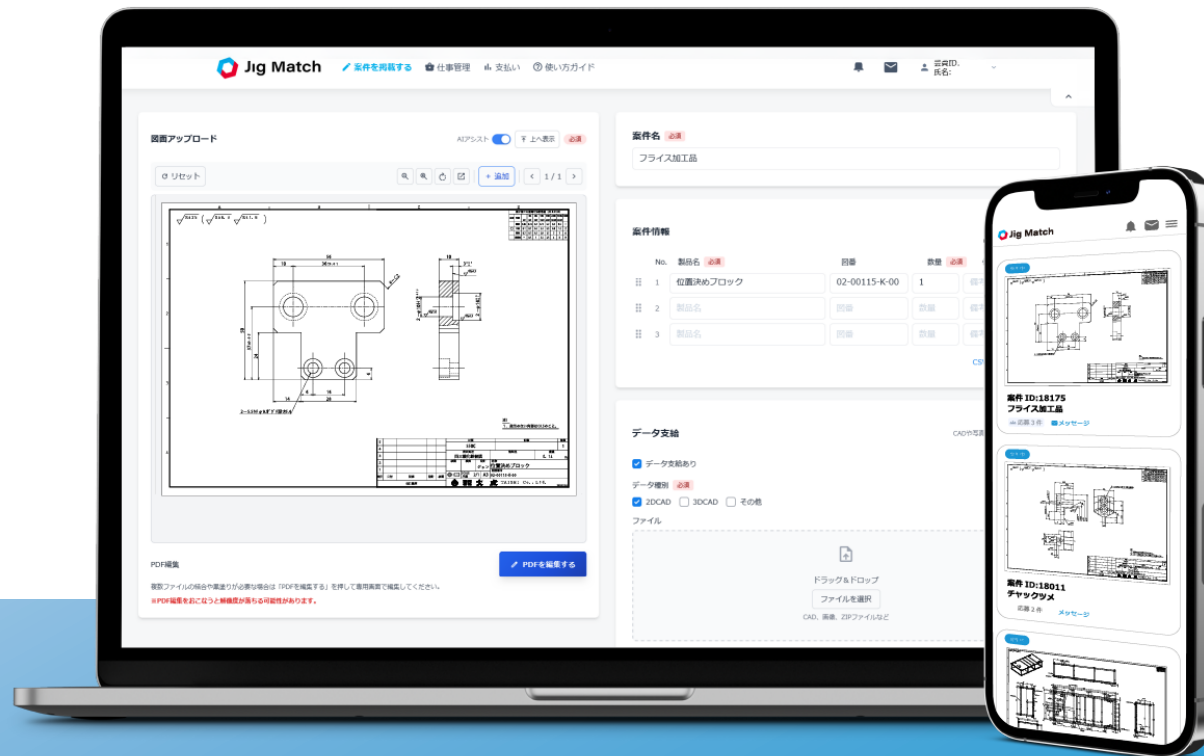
Jig Match 案件を掲載する 仕事管理 支払い 使い方ガイド

会員ID:
氏名:

図面アップロード

AIアシスト 上へ表示 必須

リセット

追加 1 / 1

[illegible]

PDF編集

複数ファイルの結合や黒塗りが必要な場合は「PDFを編集する」を押して専用画面で編集してください。

※PDF編集をおこなうと精細度が落ちる可能性があります。

PDFを編集する

案件名 必須

フライス加工品

案件情報

No. 製品名 必須 図番 数量 必須

1 位置決めブロック 02-00115-K-00 1

2 製品名 図番 数量

3 製品名 図番 数量

CS

データ支給

CADや写真

データ支給あり

データ種別 必須

2DCAD 3DCAD その他

ファイル

ドラッグ＆ドロップ

ファイルを選択

CAD、画像、ZIPファイルなど

Jig Match

案件 ID:18175
フライス加工品
応募 3 件 メッセージ

案件 ID:18011
チャックツメ
応募 2 件 メッセージ